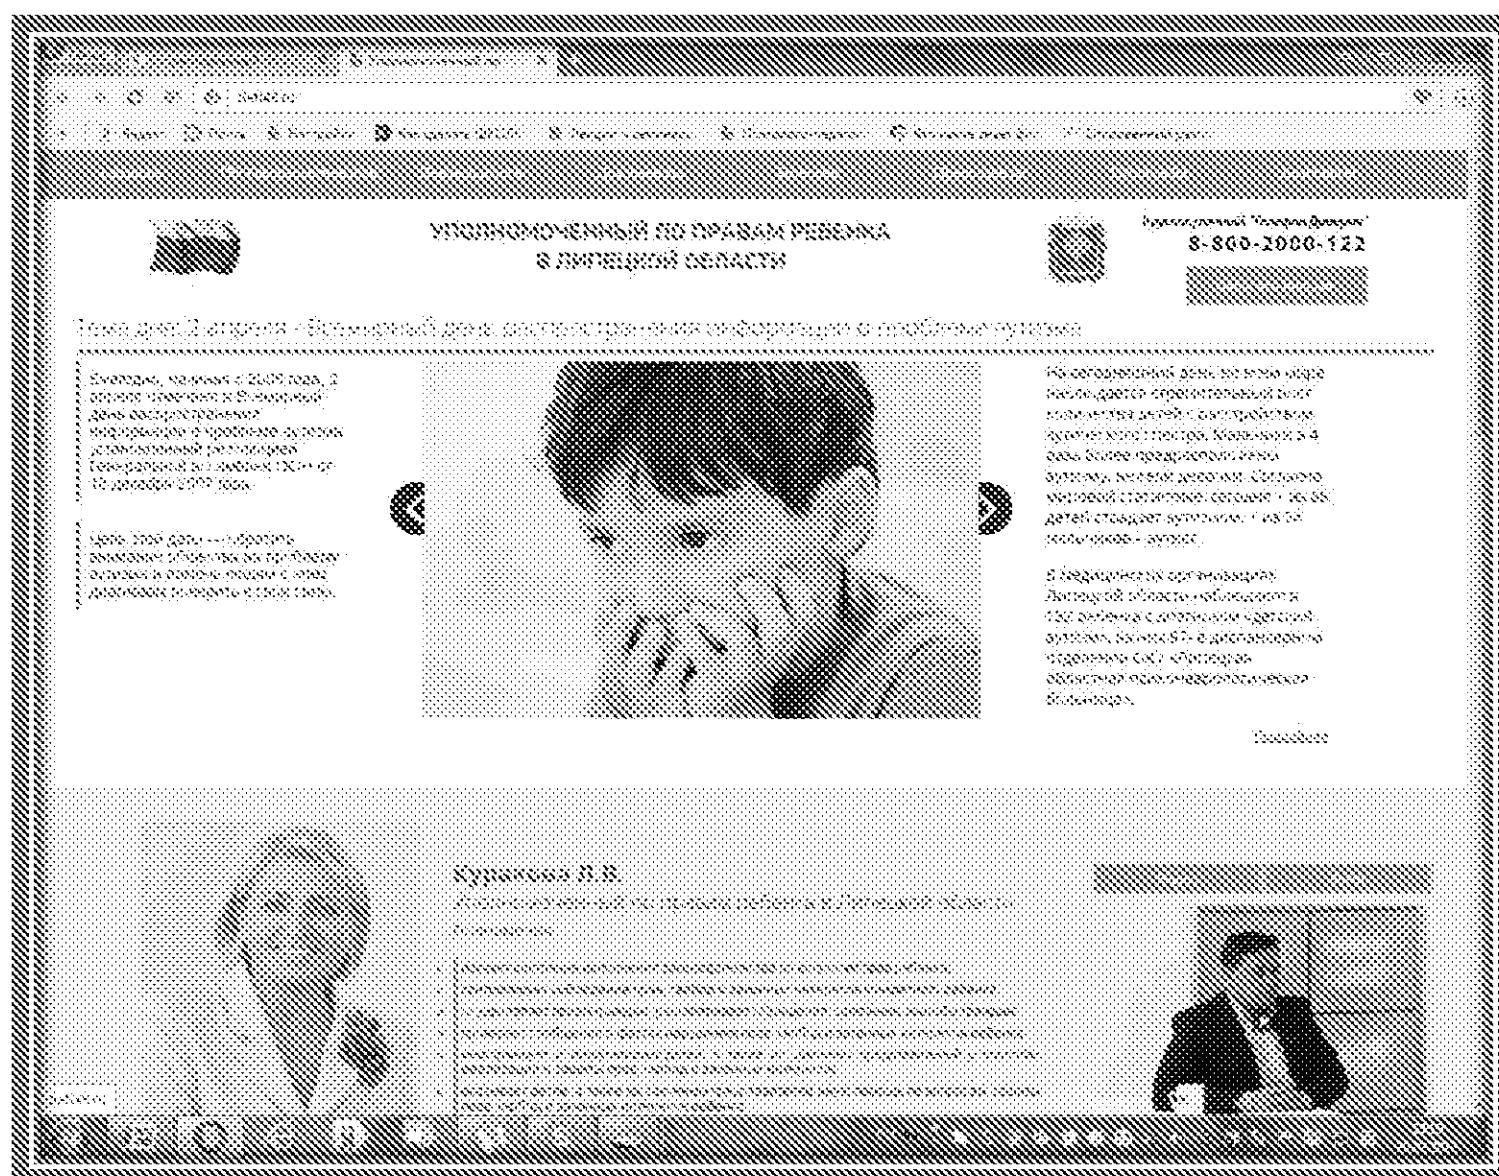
УПОЛНОМОЧЕННЫЙ ПО ПРАВАМ РЕБЕНКА В ЛИПЕЦКОЙ ОБЛАСТИ

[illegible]

8-800-2000-122

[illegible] 2 апреля - Всемирный день распространения информации о проблеме аутизма

Ежегодно, начиная с 2008 года, 2 апреля отмечается Всемирный день распространения информации о проблеме аутизма, установленный резолюцией Генеральной Ассамблеи ООН от 18 декабря 2007 года.

Цель этой даты — обратить внимание общества на проблемы аутизма и помочь людям с этим диагнозом поверить в свои силы.

На сегодняшний день во всем мире наблюдается стремительный рост количества детей с расстройствами аутистического спектра. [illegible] в 4 раза более предрасположены к аутизму, нежели девочки. Согласно мировой статистике, сегодня 1 из 88 детей страдает аутизмом, 1 из 54 мальчиков - аутист.

В медицинских организациях Липецкой области наблюдается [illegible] ребенка с диагнозом «детский аутизм», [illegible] в диспансерном отделении ГУЗ «Липецкая областная психоневрологическая больница».

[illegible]

Куражова Л.В.

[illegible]